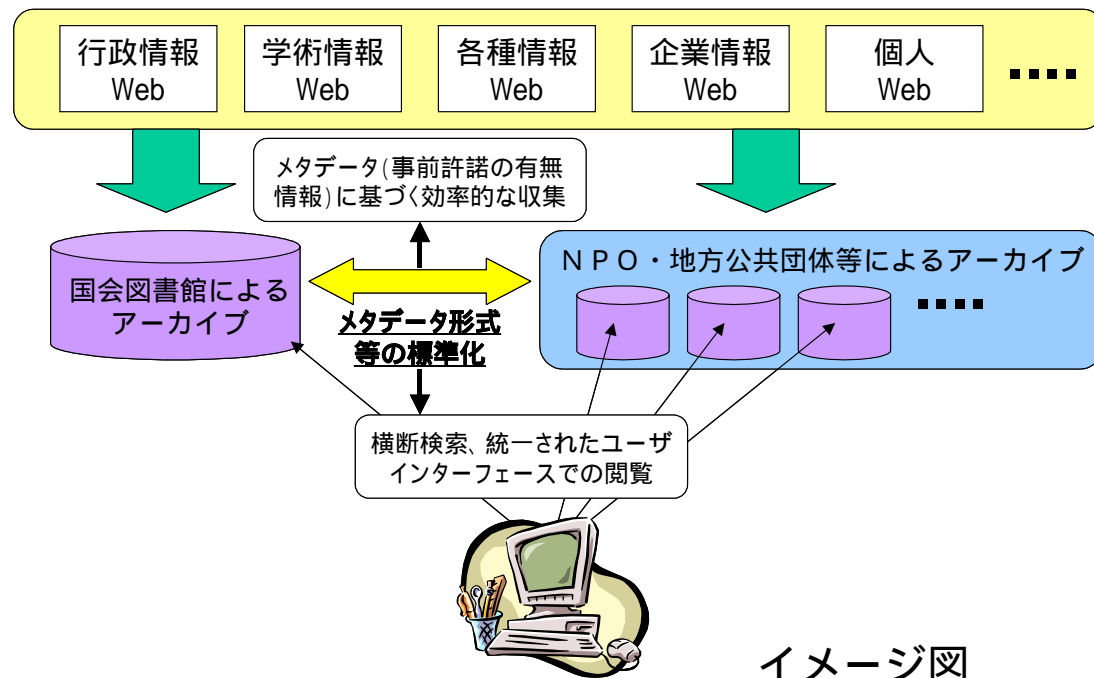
行政情報
Web

学術情報
Web

各種情報
Web

企業情報
Web

個人
Web

....

メタデータ(事前許諾の有無情報)に基づく効率的な収集

国会図書館によるアーカイブ

メタデータ形式等の標準化

ＮＰＯ・地方公共団体等によるアーカイブ

....

横断検索、統一されたユーザインターフェースでの閲覧

イメージ図